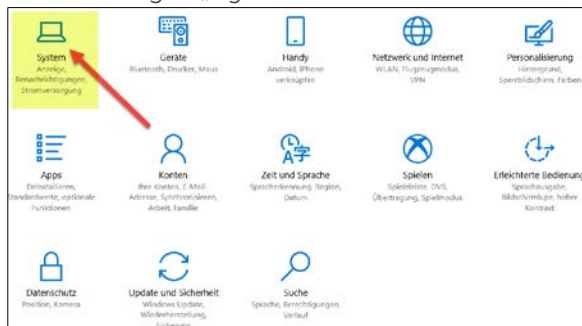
System
Anzeige, Benachrichtigungen, Stromversorgung

Geräte
Bluetooth, Drucker, Maus

Handy
Android, iPhone verknüpfen

Netzwerk und Internet
WLAN, Flugzeugmodus, VPN

Personalisierung
Hintergrund, Sperrbildschirm, Farben

Apps
Deinstallieren, Standardwerte, optionale Funktionen

Konten
Ihre Konten, E-Mail-Adresse, Synchronisieren, Arbeit, Familie

Zeit und Sprache
Spracherkennung, Region, Datum

Spielen
Spieleleiste, DVR, Übertragung, Spielmodus

Erleichterte Bedienung
Sprachausgabe, Bildschirmlupe, hoher Kontrast

Datenschutz
Position, Kamera

Update und Sicherheit
Windows Update, Wiederherstellung, Sicherung

Suche
Sprache, Berechtigungen, Verlauf